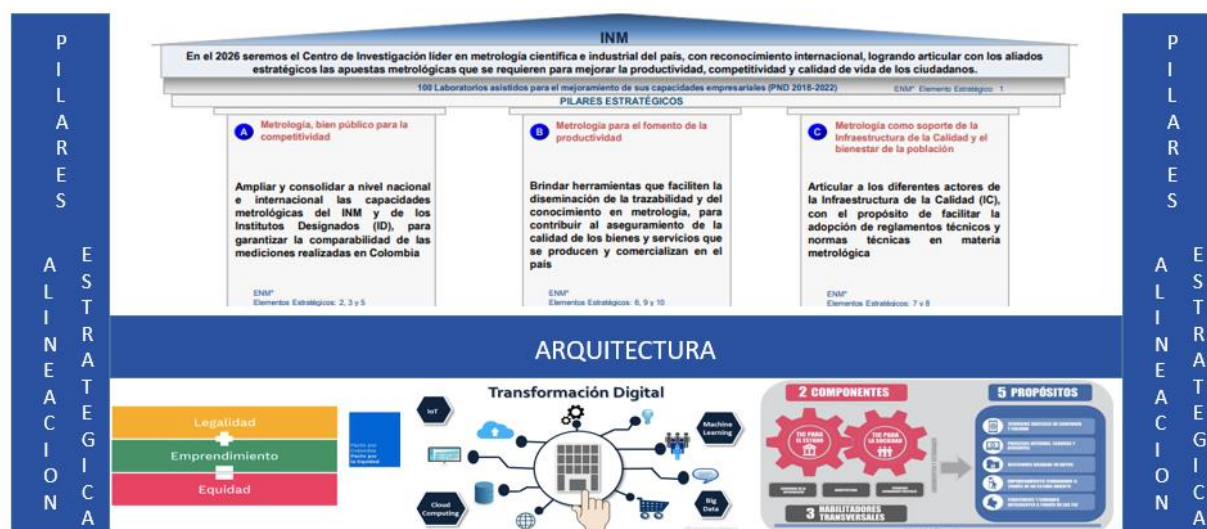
P I L A R E S

A L I N E A C I O N

E S T R A T E G I C A

INM

En el 2026 seremos el Centro de Investigación líder en metrología científica e industrial del país, con reconocimiento internacional, logrando articular con los aliados estratégicos las apuestas metrológicas que se requieren para mejorar la productividad, competitividad y calidad de vida de los ciudadanos.

100 Laboratorios asistidos para el mejoramiento de sus capacidades empresariales (PND 2018-2022) ENM* Elemento Estratégico: 1

PILARES ESTRATÉGICOS

A Metrología, bien público para la competitividad

Ampliar y consolidar a nivel nacional e internacional las capacidades metrológicas del INM y de los Institutos Designados (ID), para garantizar la comparabilidad de las mediciones realizadas en Colombia

ENM* Elementos Estratégicos: 2, 3 y 5

B Metrología para el fomento de la productividad

Brindar herramientas que faciliten la diseminación de la trazabilidad y del conocimiento en metrología, para contribuir al aseguramiento de la calidad de los bienes y servicios que se producen y comercializan en el país

ENM* Elementos Estratégicos: 6, 9 y 10

C Metrología como soporte de la Infraestructura de la Calidad y el bienestar de la población

Articular a los diferentes actores de la Infraestructura de la Calidad (IC), con el propósito de facilitar la adopción de reglamentos técnicos y normas técnicas en materia metrológica

ENM* Elementos Estratégicos: 7 y 8

ARQUITECTURA

Legalidad
Emprendimiento
Equidad

Pacto por Colombia Pacto por la Equidad

Transformación Digital

IoT
Machine Learning
Cloud Computing
Big Data

2 COMPONENTES
TIC PARA EL ESTADO
TIC PARA LA SOCIEDAD
3 HABILITADORES TRANSVERSALES
5 PROPÓSITOS

P I L A R E S

A L I N E A C I O N

E S T R A T E G I C A